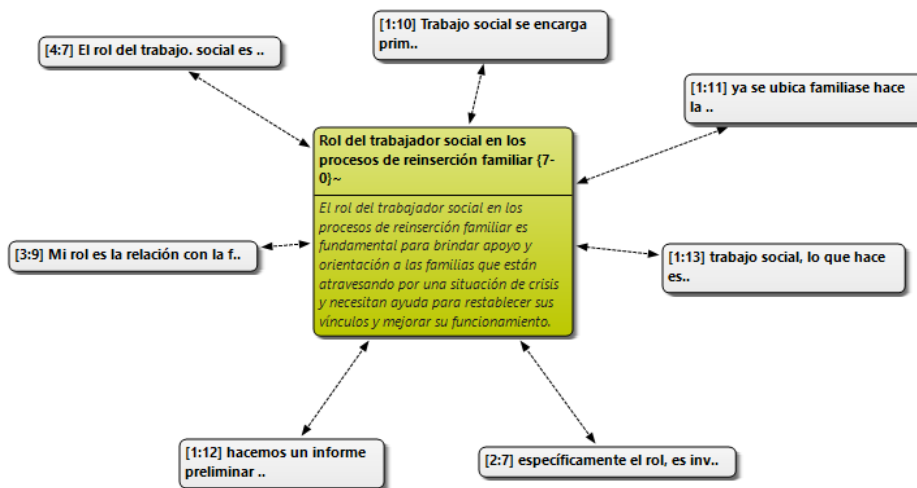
[1:10] Trabajo social se encarga prim..

[4:7] El rol del trabajo. social es ..

[1:11] ya se ubica familiase hace la ..

Rol del trabajador social en los procesos de reinserción familiar {7-0}~

El rol del trabajador social en los procesos de reinserción familiar es fundamental para brindar apoyo y orientación a las familias que están atravesando por una situación de crisis y necesitan ayuda para restablecer sus vínculos y mejorar su funcionamiento.

[3:9] Mi rol es la relación con la f..

[1:13] trabajo social, lo que hace es..

[1:12] hacemos un informe preliminar ..

[2:7] específicamente el rol, es inv..